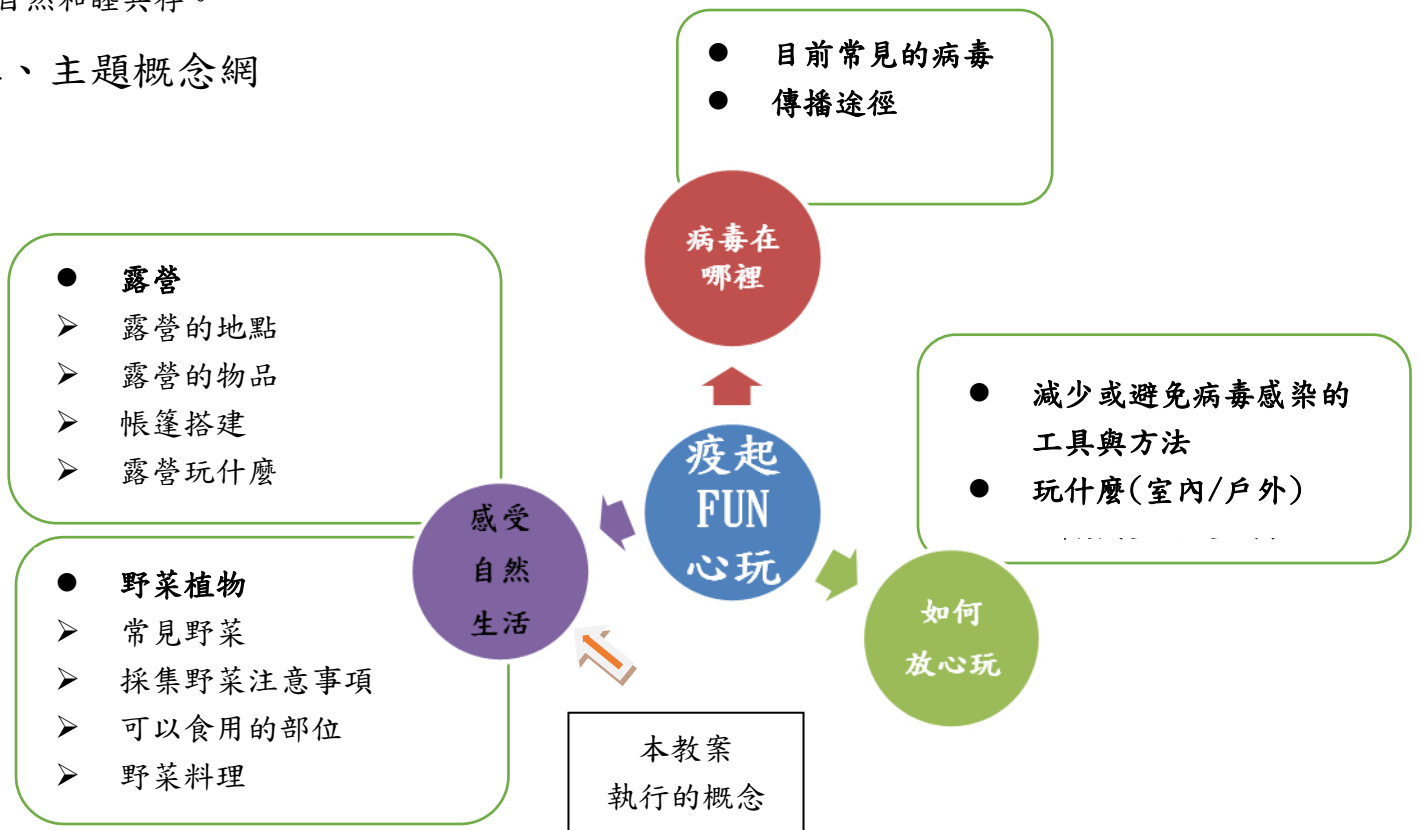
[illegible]然和睦共存。

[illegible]、主題概念網

● 目前常見的病毒
● 傳播途徑

病毒在哪裡

● 露營
➢ 露營的地點
➢ 露營的物品
➢ 帳篷搭建
➢ 露營玩什麼

疫起FUN心玩

● 減少或避免病毒感染的工具與方法
● 玩什麼(室內/戶外)
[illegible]

感受自然生活

● 野菜植物
➢ 常見野菜
➢ 採集野菜注意事項
➢ 可以食用的部位
➢ 野菜料理

如何放心玩

本教案執行的概念